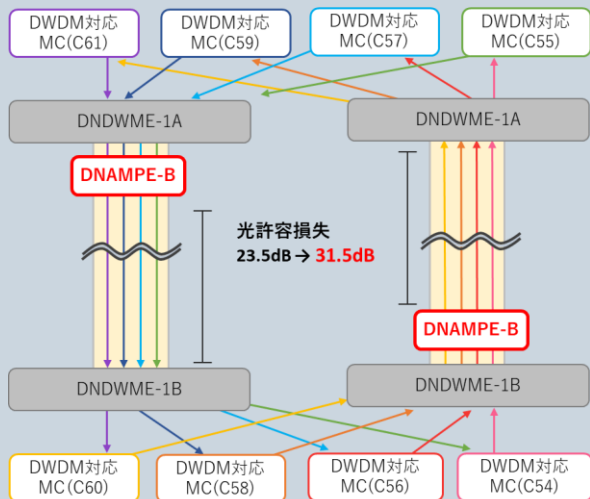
DWDM対応
MC(C61)

DWDM対応
MC(C59)

DWDM対応
MC(C57)

DWDM対応
MC(C55)

DNDWME-1A

DNDWME-1A

DNAMPE-B

光許容損失
23.5dB → 31.5dB

DNAMPE-B

DNDWME-1B

DNDWME-1B

DWDM対応
MC(C60)

DWDM対応
MC(C58)

DWDM対応
MC(C56)

DWDM対応
MC(C54)